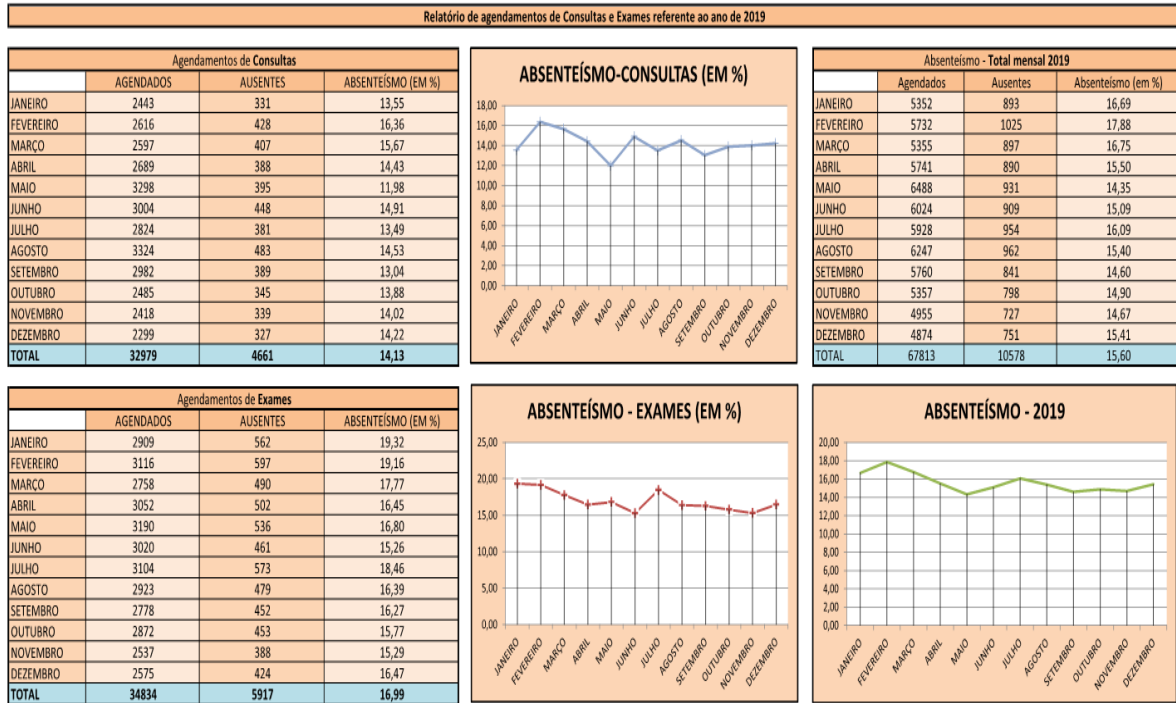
Relatório de agendamentos de Consultas e Exames referente ao ano de 2019

Agendamentos de Consultas

| | AGENDADOS | AUSENTES | ABSENTEÍSMO (EM %) |
|---|---|---|---|
| JANEIRO | 2443 | 331 | 13,55 |
| FEVEREIRO | 2616 | 428 | 16,36 |
| MARÇO | 2597 | 407 | 15,67 |
| ABRIL | 2689 | 388 | 14,43 |
| MAIO | 3298 | 395 | 11,98 |
| JUNHO | 3004 | 448 | 14,91 |
| JULHO | 2824 | 381 | 13,49 |
| AGOSTO | 3324 | 483 | 14,53 |
| SETEMBRO | 2982 | 389 | 13,04 |
| OUTUBRO | 2485 | 345 | 13,88 |
| NOVEMBRO | 2418 | 339 | 14,02 |
| DEZEMBRO | 2299 | 327 | 14,22 |
| TOTAL | 32979 | 4661 | 14,13 |

ABSENTEÍSMO-CONSULTAS (EM %)

18,00
16,00
14,00
12,00
10,00
8,00
6,00
4,00
2,00
0,00

JANEIRO FEVEREIRO MARÇO ABRIL MAIO JUNHO JULHO AGOSTO SETEMBRO OUTUBRO NOVEMBRO DEZEMBRO

Absenteísmo - Total mensal 2019

| | Agendados | Ausentes | Absenteísmo (em %) |
|---|---|---|---|
| JANEIRO | 5352 | 893 | 16,69 |
| FEVEREIRO | 5732 | 1025 | 17,88 |
| MARÇO | 5355 | 897 | 16,75 |
| ABRIL | 5741 | 890 | 15,50 |
| MAIO | 6488 | 931 | 14,35 |
| JUNHO | 6024 | 909 | 15,09 |
| JULHO | 5928 | 954 | 16,09 |
| AGOSTO | 6247 | 962 | 15,40 |
| SETEMBRO | 5760 | 841 | 14,60 |
| OUTUBRO | 5357 | 798 | 14,90 |
| NOVEMBRO | 4955 | 727 | 14,67 |
| DEZEMBRO | 4874 | 751 | 15,41 |
| TOTAL | 67813 | 10578 | 15,60 |

Agendamentos de Exames

| | AGENDADOS | AUSENTES | ABSENTEÍSMO (EM %) |
|---|---|---|---|
| JANEIRO | 2909 | 562 | 19,32 |
| FEVEREIRO | 3116 | 597 | 19,16 |
| MARÇO | 2758 | 490 | 17,77 |
| ABRIL | 3052 | 502 | 16,45 |
| MAIO | 3190 | 536 | 16,80 |
| JUNHO | 3020 | 461 | 15,26 |
| JULHO | 3104 | 573 | 18,46 |
| AGOSTO | 2923 | 479 | 16,39 |
| SETEMBRO | 2778 | 452 | 16,27 |
| OUTUBRO | 2872 | 453 | 15,77 |
| NOVEMBRO | 2537 | 388 | 15,29 |
| DEZEMBRO | 2575 | 424 | 16,47 |
| TOTAL | 34834 | 5917 | 16,99 |

ABSENTEÍSMO - EXAMES (EM %)

25,00
20,00
15,00
10,00
5,00
0,00

JANEIRO FEVEREIRO MARÇO ABRIL MAIO JUNHO JULHO AGOSTO SETEMBRO OUTUBRO NOVEMBRO DEZEMBRO

ABSENTEÍSMO - 2019

20,00
18,00
16,00
14,00
12,00
10,00
8,00
6,00
4,00
2,00
0,00

JANEIRO FEVEREIRO MARÇO ABRIL MAIO JUNHO JULHO AGOSTO SETEMBRO OUTUBRO NOVEMBRO DEZEMBRO